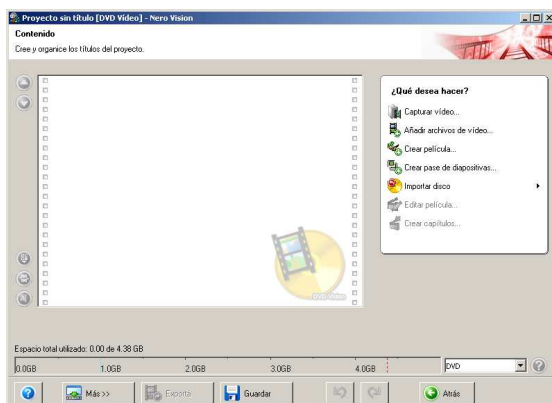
Proyecto sin título [DVD Vídeo] - Nero Vision

Contenido

Cree y organice los títulos del proyecto.

DVD-Video

¿Qué desea hacer?

Capturar vídeo...

Añadir archivos de vídeo...

Crear película...

Crear pase de diapositivas...

Importar disco

Editar película...

Crear capítulos...

Espacio total utilizado: 0.00 de 4.38 GB

0.0GB 1.0GB 2.0GB 3.0GB 4.0GB

DVD

Más >>

Exportar

Guardar

Atrás